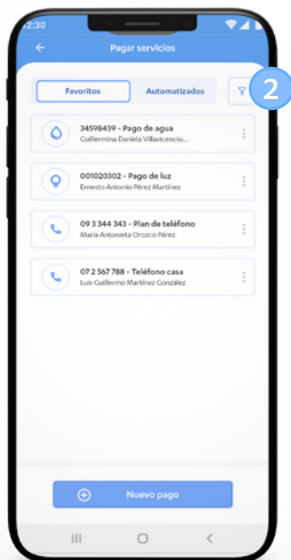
12:30

Pagar servicios

Favoritos

Automatizados

2

34598459 - Pago de agua
Guillermina Daniela Villavicencio...

001020302 - Pago de luz
Ernesto Antonio Pérez Martínez

09 3 344 343 - Plan de teléfono
María Antonieta Orozco Pérez

07 2 567 788 - Teléfono casa
Luis Guillermo Martínez González

Nuevo pago